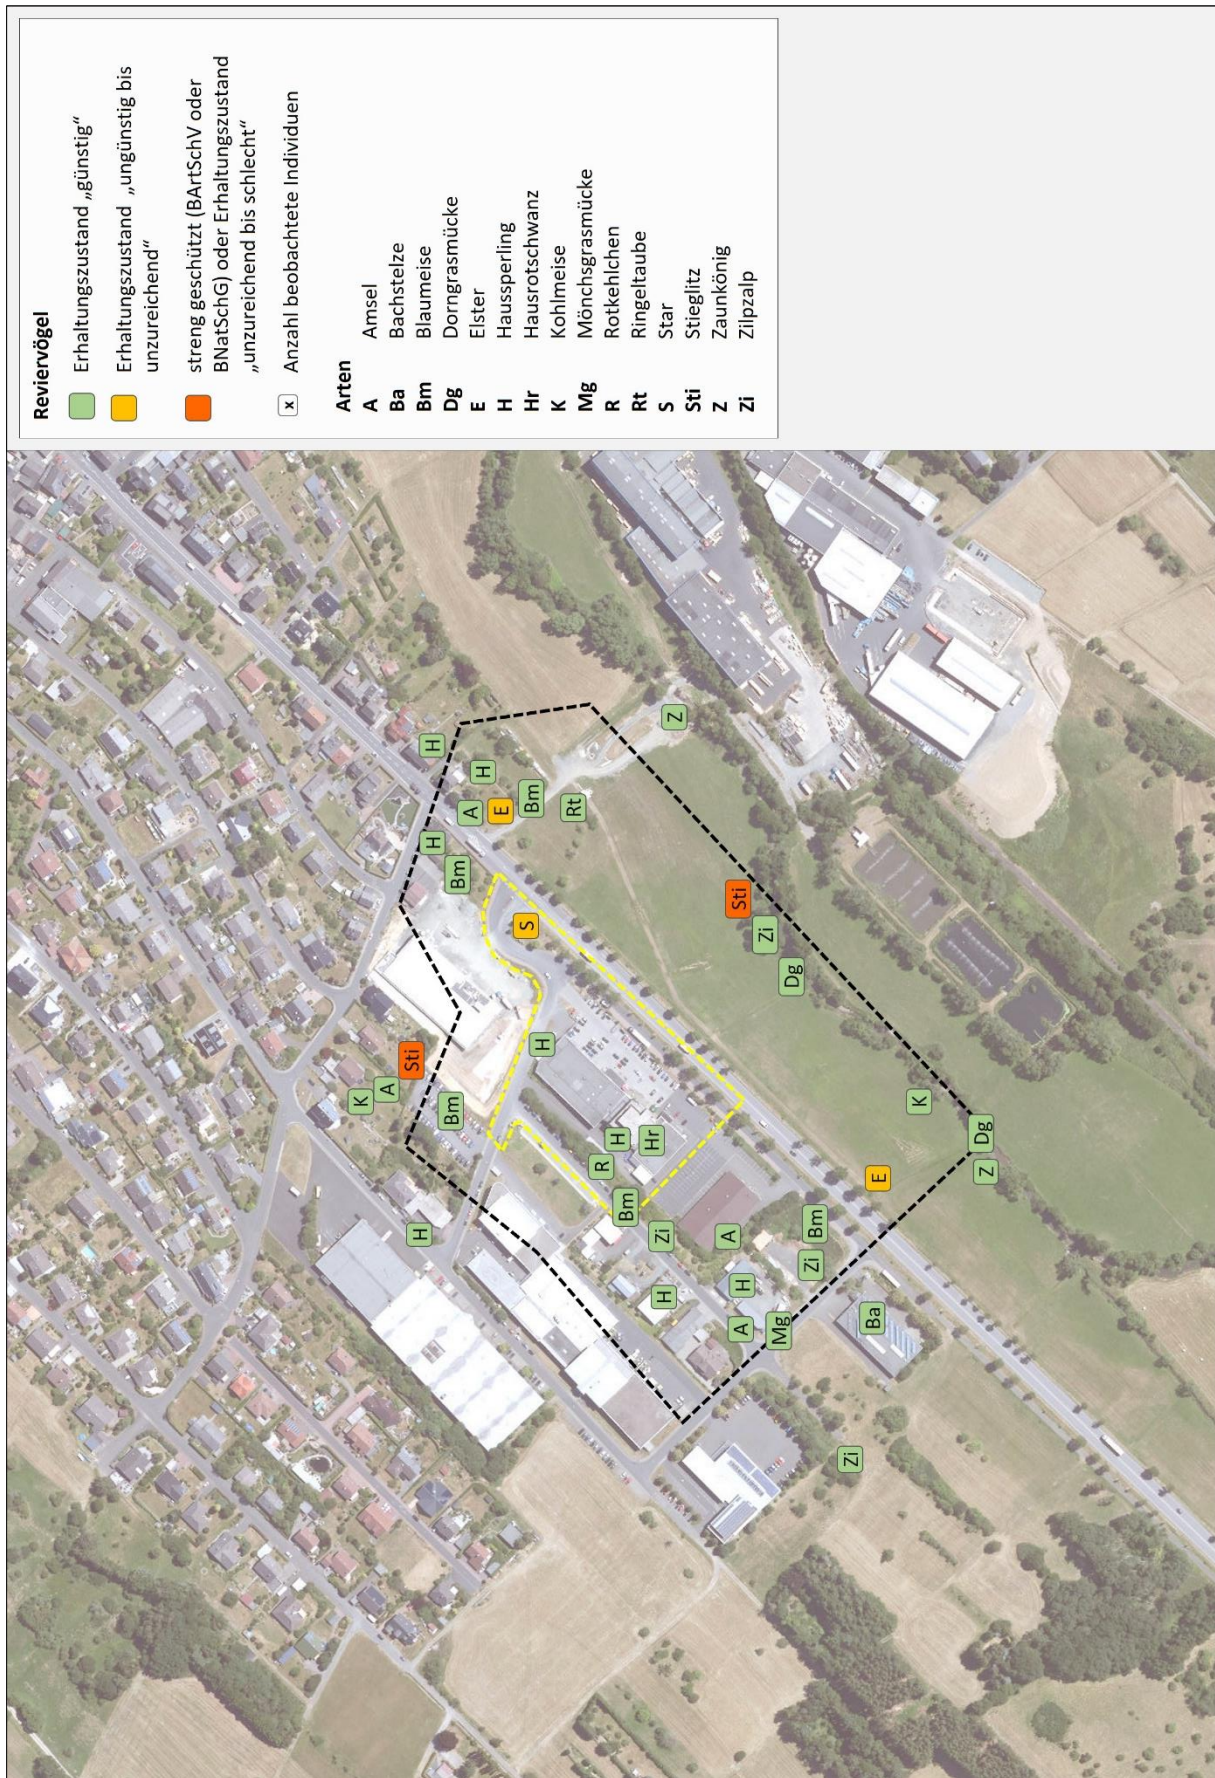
Reviervögel

Erhaltungszustand „günstig“

Erhaltungszustand „ungünstig bis unzureichend“

streng geschützt (BArtSchV oder BNatSchG) oder Erhaltungszustand „unzureichend bis schlecht“

x Anzahl beobachtete Individuen

Arten
A Amsel
Ba Bachstelze
Bm Blaumeise
Dg Dorngrasmücke
E Elster
H Haussperling
Hr Hausrotschwanz
K Kohlmeise
Mg Mönchsgrasmücke
R Rotkehlchen
Rt Ringeltaube
S Star
Sti Stieglitz
Z Zaunkönig
Zi Zilpzalp

H H A E Bm Rt Z H Bm S Sti Zi Dg Sti A K Bm H H R Hr K Dg Z E Bm Zi A Bm H Zi H A H Mg Ba Zi